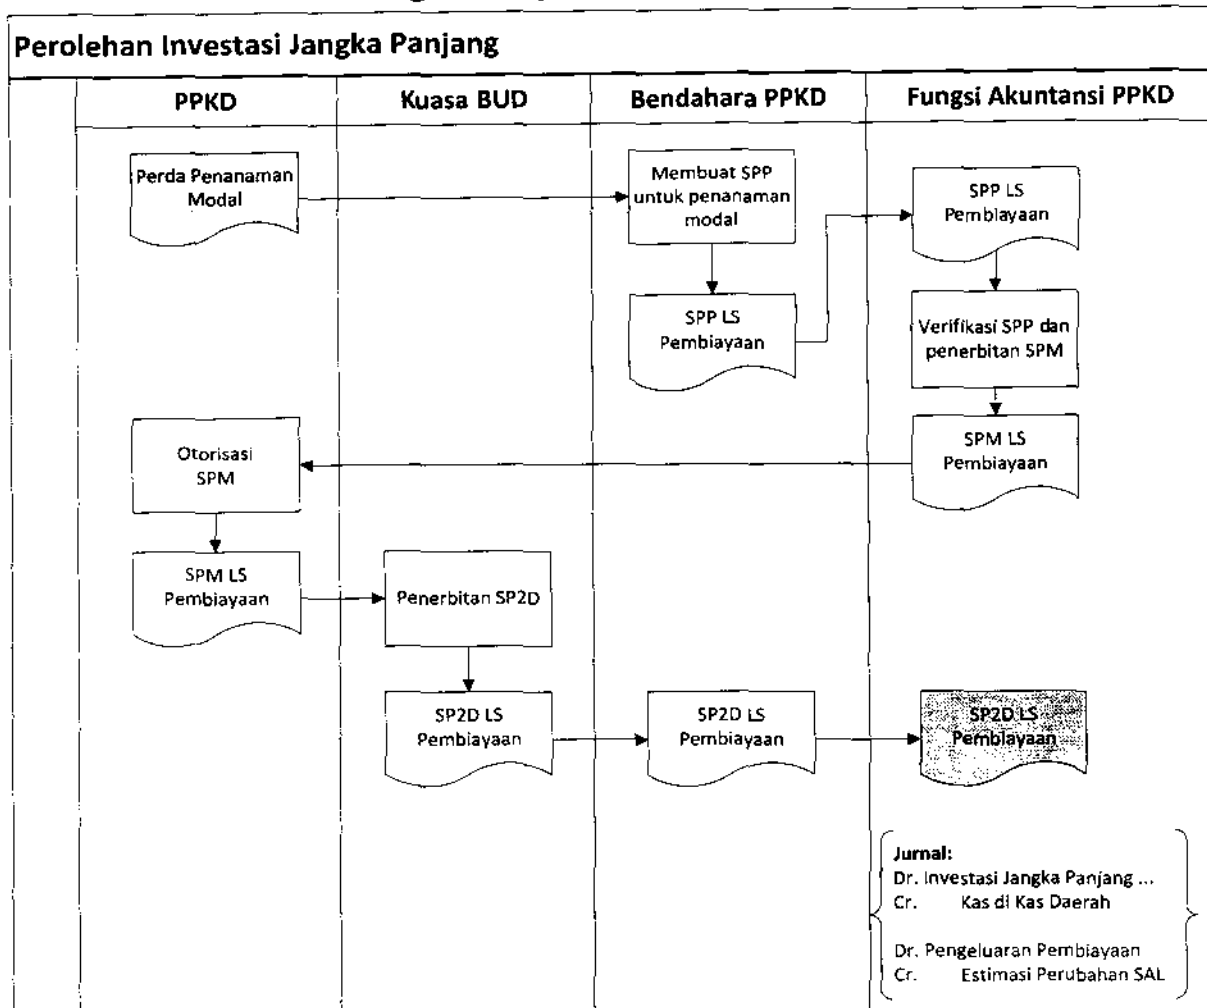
Perolehan Investasi Jangka Panjang

PPKD

Kuasa BUD

Bendahara PPKD

Fungsi Akuntansi PPKD

Perda Penanaman Modal

Membuat SPP untuk penanaman modal

SPP LS Pembiayaan

SPP LS Pembiayaan

Verifikasi SPP dan penerbitan SPM

SPM LS Pembiayaan

Otorisasi SPM

SPM LS Pembiayaan

Penerbitan SP2D

SP2D LS Pembiayaan

SP2D LS Pembiayaan

SP2D LS Pembiayaan

Jurnal:
Dr. Investasi Jangka Panjang ...
Cr. Kas di Kas Daerah

Dr. Pengeluaran Pembiayaan
Cr. Estimasi Perubahan SAL